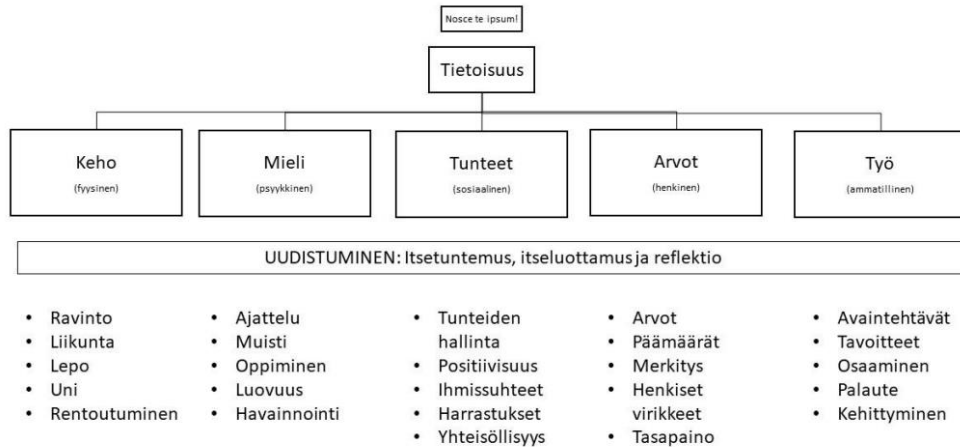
Nosce te ipsum!

Tietoisuus

Keho
(fyysinen)

Mieli
(psyykkinen)

Tunteet
(sosiaalinen)

Arvot
(henkinen)

Työ
(ammatillinen)

UUDISTUMINEN: Itsetuntemus, itseluottamus ja reflektio

- Ravinto
- Liikunta
- Lepo
- Uni
- Rentoutuminen

- Ajattelu
- Muisti
- Oppiminen
- Luovuus
- Havainnointi

- Tunteiden hallinta
- Positiivisuus
- Ihmissuhteet
- Harrastukset
- Yhteisöllisyys

- Arvot
- Päämäärät
- Merkitys
- Henkiset virikkeet
- Tasapaino

- Avaintehtävät
- Tavoitteet
- Osaaminen
- Palaute
- Kehittyminen